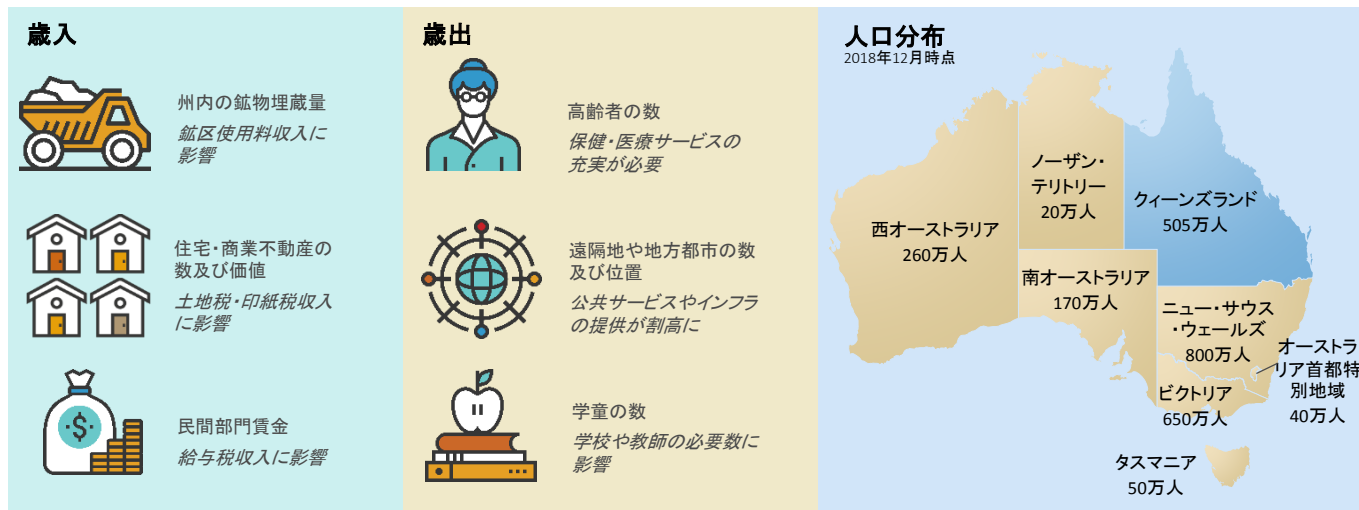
歳入

州内の鉱物埋蔵量

鉱区使用料収入に影響

住宅・商業不動産の数及び価値

土地税・印紙税収入に影響

$

民間部門賃金

給与税収入に影響

歳出

高齢者の数

保健・医療サービスの充実が必要

遠隔地や地方都市の数及び位置

公共サービスやインフラの提供が割高に

学童の数

学校や教師の必要数に影響

人口分布
2018年12月時点

西オーストラリア
260万人

ノーザン・テリトリー
20万人

クィーンズランド
505万人

南オーストラリア
170万人

ニュー・サウス・ウェールズ
800万人

オーストラリア首都特別地域
40万人

ビクトリア
650万人

タスマニア
50万人